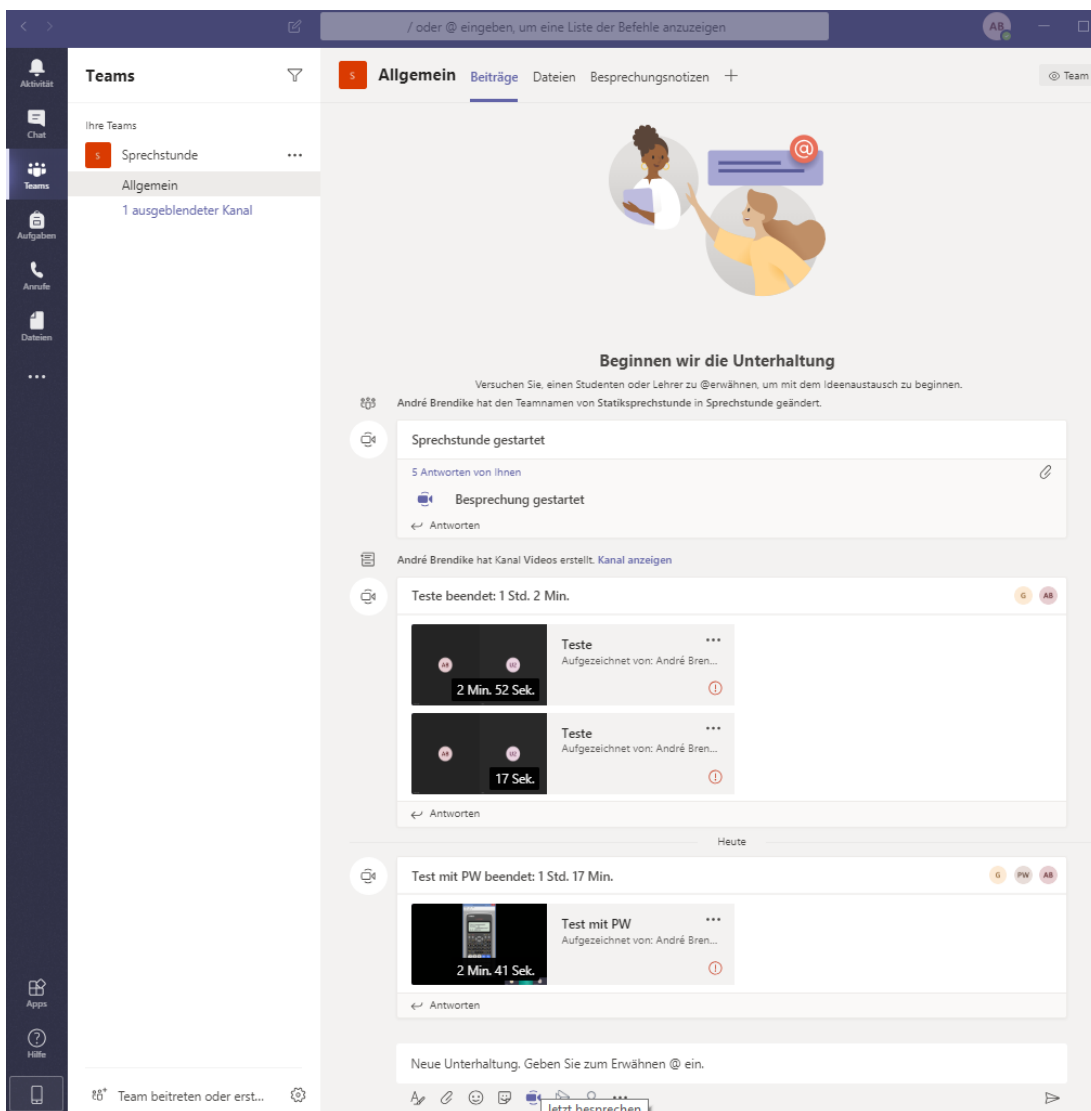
/ oder @ eingeben, um eine Liste der Befehle anzuzeigen

AB

Aktivität
Chat
Teams
Aufgaben
Anrufe
Dateien
...
Apps
Hilfe

Teams

Ihre Teams
S Sprechstunde ...
Allgemein
1 ausgeblendeter Kanal

Team beitreten oder erst...

S Allgemein Beiträge Dateien Besprechungsnotizen +

Team

Beginnen wir die Unterhaltung
Versuchen Sie, einen Studenten oder Lehrer zu @erwähnen, um mit dem Ideenaustausch zu beginnen.

André Brendike hat den Teamnamen von Statiksprechstunde in Sprechstunde geändert.

Sprechstunde gestartet
5 Antworten von Ihnen
Besprechung gestartet
Antworten

André Brendike hat Kanal Videos erstellt. Kanal anzeigen

Teste beendet: 1 Std. 2 Min.
G AB

AB UU
2 Min. 52 Sek.
Teste
Aufgezeichnet von: André Bren...
...

AB UU
17 Sek.
Teste
Aufgezeichnet von: André Bren...
...

Antworten

Heute

Test mit PW beendet: 1 Std. 17 Min.
G PW AB

2 Min. 41 Sek.
Test mit PW
Aufgezeichnet von: André Bren...
...

Antworten

Neue Unterhaltung. Geben Sie zum Erwähnen @ ein.

Jetzt besprechen